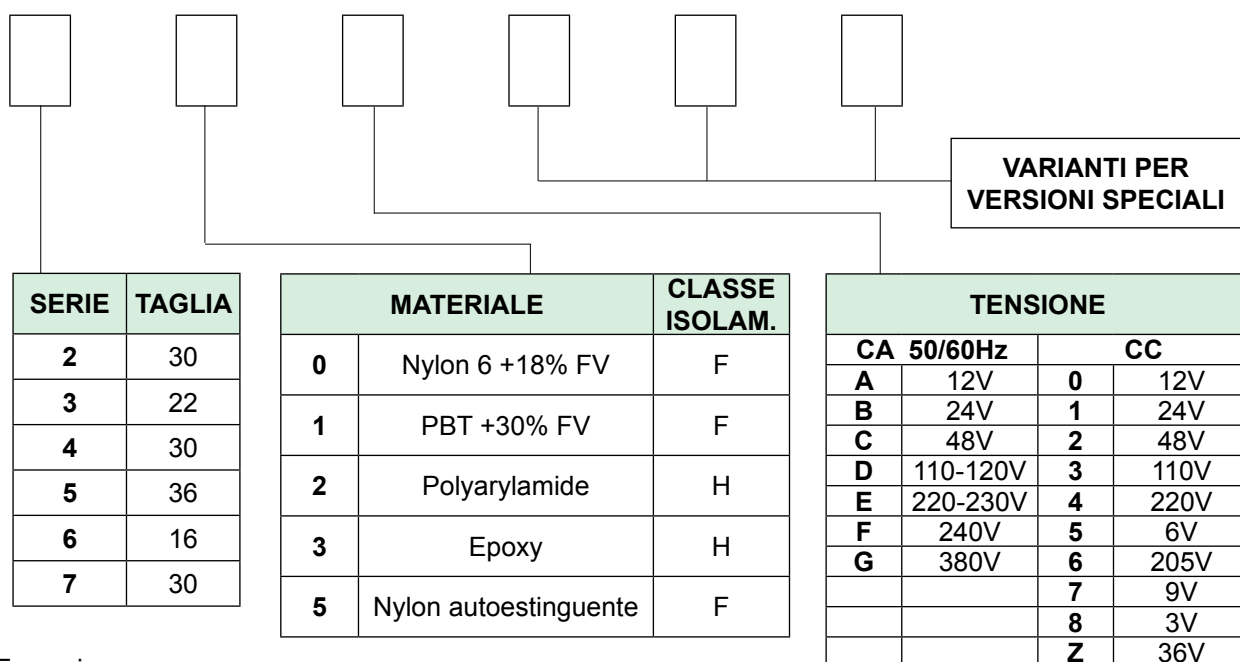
VARIANTI PER VERSIONI SPECIALI

| SERIE | TAGLIA |
|---|---|
| 2 | 30 |
| 3 | 22 |
| 4 | 30 |
| 5 | 36 |
| 6 | 16 |
| 7 | 30 |

| MATERIALE | | CLASSE ISOLAM. |
|---|---|---|
| 0 | Nylon 6 +18% FV | F |
| 1 | PBT +30% FV | F |
| 2 | Polyarylamide | H |
| 3 | Epoxy | H |
| 5 | Nylon autoestinguente | F |

| TENSIONE | | | |
|---|---|---|---|
| CA 50/60Hz | | CC | |
| A | 12V | 0 | 12V |
| B | 24V | 1 | 24V |
| C | 48V | 2 | 48V |
| D | 110-120V | 3 | 110V |
| E | 220-230V | 4 | 220V |
| F | 240V | 5 | 6V |
| G | 380V | 6 | 205V |
| | | 7 | 9V |
| | | 8 | 3V |
| | | Z | 36V |